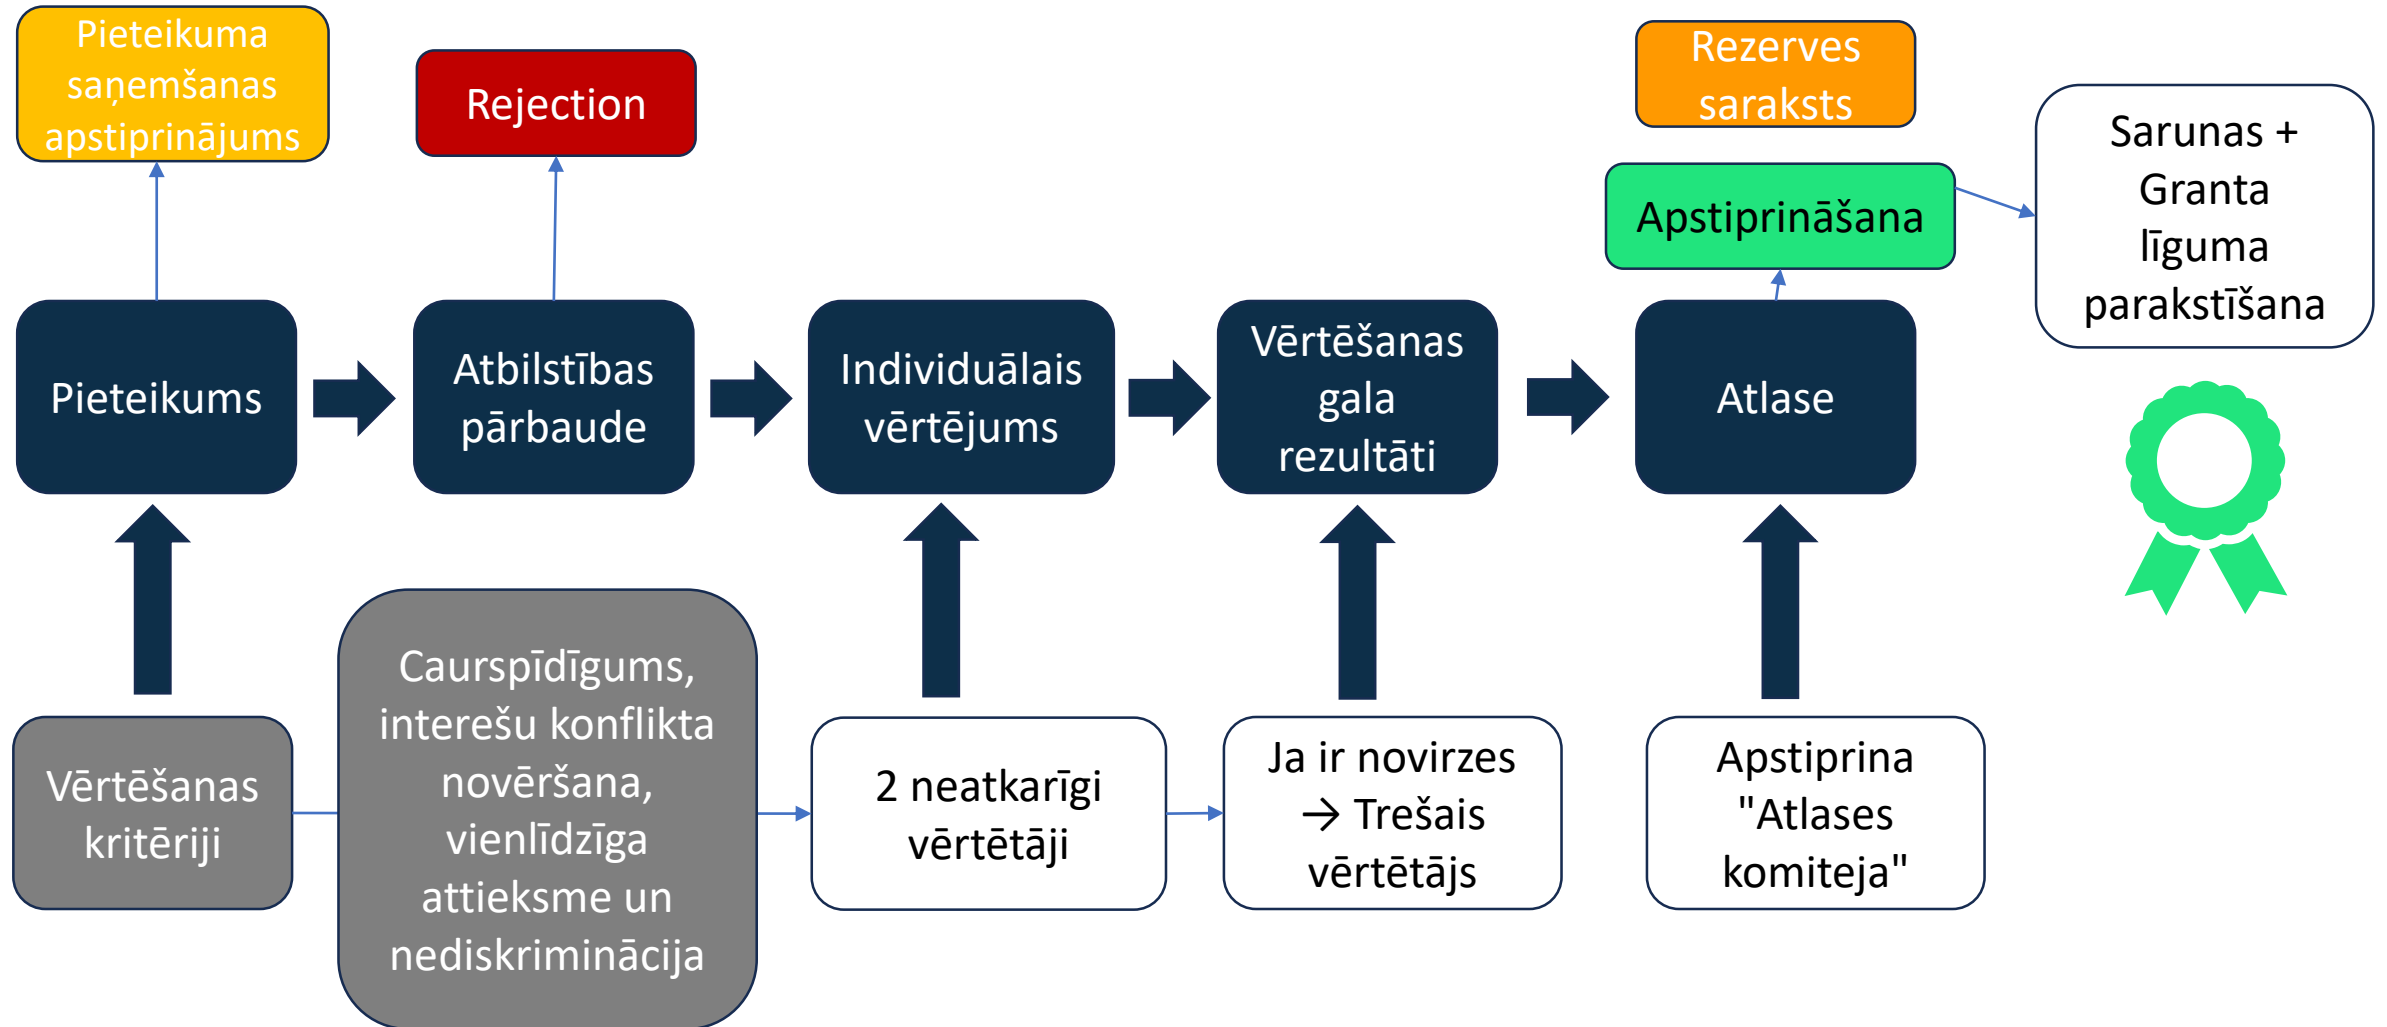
Pieteikuma saņemšanas apstiprinājums

Rejection

Rezerves saraksts

Apstiprināšana

Sarunas + Granta līguma parakstīšana

Pieteikums

Atbilstības pārbaude

Individuālais vērtējums

Vērtēšanas gala rezultāti

Atlase

Vērtēšanas kritēriji

Caurspīdīgums, interešu konflikta novēršana, vienlīdzīga attieksme un nediskriminācija

2 neatkarīgi vērtētāji

Ja ir novirzes → Trešais vērtētājs

Apstiprina "Atlases komiteja"